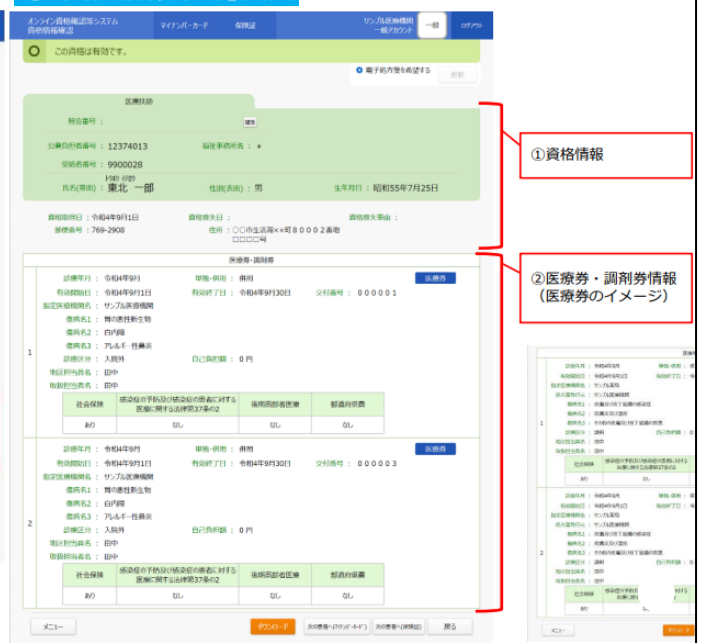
オンライン資格確認等システム 資格情報確認

マイナンバーカード

保険証

サンプル医療機関 一般アカウント

一般

ログアウト

この資格は有効です。

電子処方箋を希望する

医療扶助

照会番号：

公費負担者番号：12374013

福祉事務所名：4

受給者番号：9900028

氏名(漢字)：東北 一郎

性別(表示)：男

生年月日：昭和55年7月25日

資格取得日：令和4年9月1日

資格喪失日：

資格喪失事由：

郵便番号：769-2908

住所：〇〇市生活海××町８０００２番地 □□□□号

①資格情報

②医療券・調剤券情報（医療券のイメージ）

医療券・調剤券

1

診療年月：令和4年9月

単独・併用：併用

医療券

有効開始日：令和4年9月1日

有効終了日：令和4年9月30日

交付番号：０００００１

指定医療機関名：サンプル医療機関

傷病名1：胃の悪性新生物

傷病名2：白内障

傷病名3：アレルギー性鼻炎

診療区分：入院外

自己負担額：０円

地区担当員名：田中

取扱担当者名：田中

| 社会保険 | 感染症の予防及び感染症の患者に対する医療に関する法律第37条の2 | 後期高齢者医療 | 都道府県費 |
|---|---|---|---|
| あり | なし | なし | なし |

2

診療年月：令和4年9月

単独・併用：併用

医療券

有効開始日：令和4年9月1日

有効終了日：令和4年9月30日

交付番号：０００００３

指定医療機関名：サンプル医療機関

傷病名1：胃の悪性新生物

傷病名2：白内障

傷病名3：アレルギー性鼻炎

診療区分：入院外

自己負担額：０円

地区担当員名：田中

取扱担当者名：田中

| 社会保険 | 感染症の予防及び感染症の患者に対する医療に関する法律第37条の2 | 後期高齢者医療 | 都道府県費 |
|---|---|---|---|
| あり | なし | なし | なし |

メニュー

ダウンロード

戻る